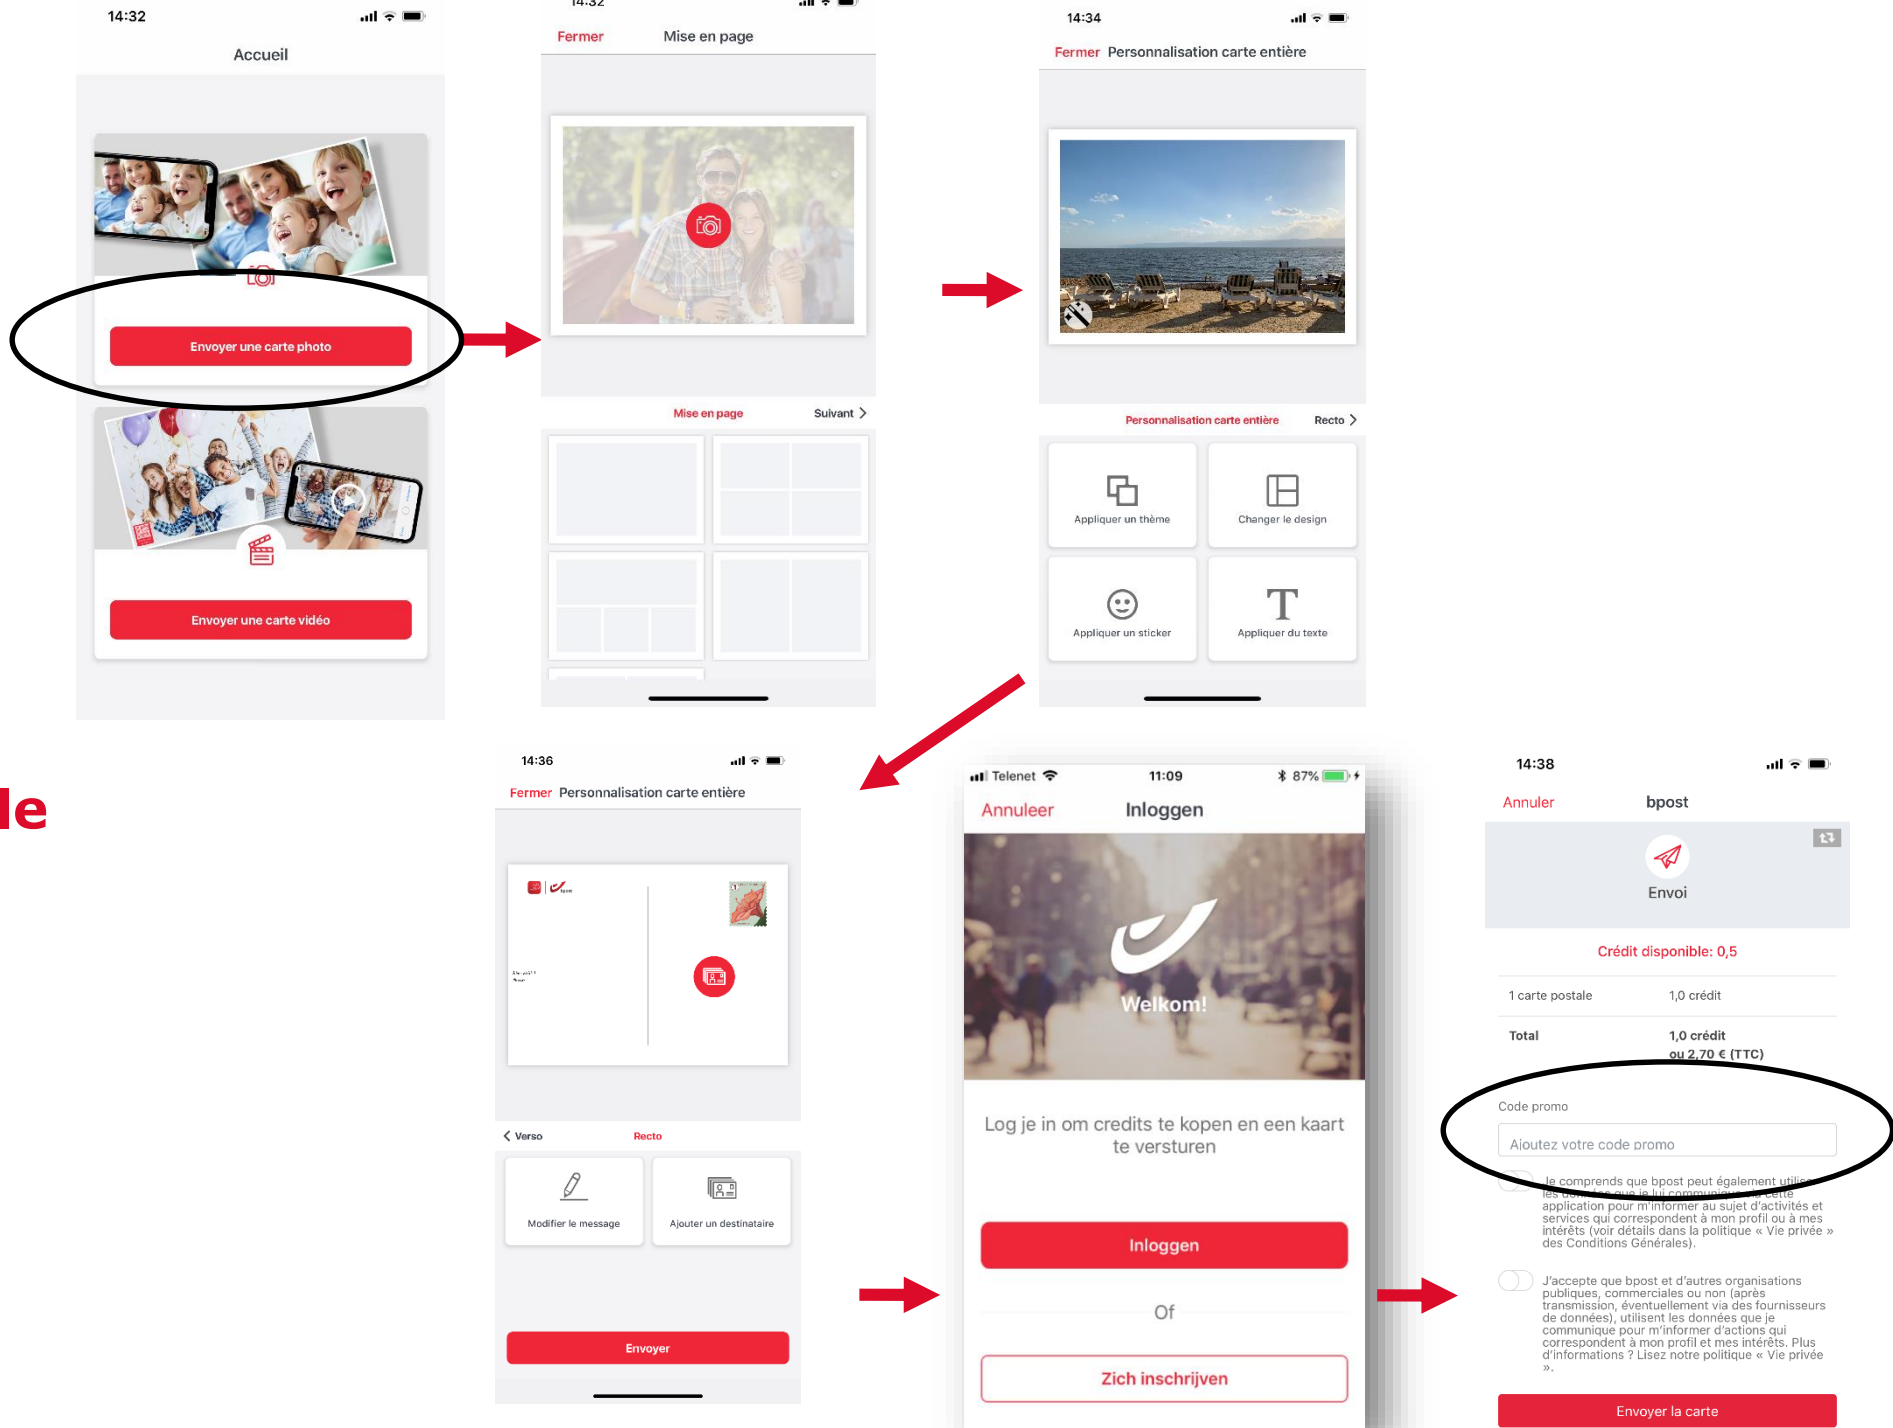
14:32

Accueil

Envoyer une carte photo

Envoyer une carte vidéo

14:32

Fermer Mise en page

Mise en page Suivant

14:34

Fermer Personnalisation carte entière

Personnalisation carte entière Recto

Appliquer un thème

Changer le design

Appliquer un sticker

Appliquer du texte

le

14:36

Fermer Personnalisation carte entière

Verso Recto

Modifier le message

Ajouter un destinataire

Envoyer

Telenet 11:09 87%

Annuleer Inloggen

Welkom!

Log je in om credits te kopen en een kaart te versturen

Inloggen

Of

Zich inschrijven

14:38

Annuler bpost

Envoi

Crédit disponible: 0,5

1 carte postale 1,0 crédit

Total 1,0 crédit ou 2,70 € (TTC)

Code promo

Ajoutez votre code promo

Je comprends que bpost peut également utiliser les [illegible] cette application pour m'informer au sujet d'activités et services qui correspondent à mon profil ou à mes intérêts (voir détails dans la politique « Vie privée » des Conditions Générales).

J'accepte que bpost et d'autres organisations publiques, commerciales ou non (après transmission, éventuellement via des fournisseurs de données), utilisent les données que je communique pour m'informer d'actions qui correspondent à mon profil et mes intérêts. Plus d'informations ? Lisez notre politique « Vie privée ».

Envoyer la carte